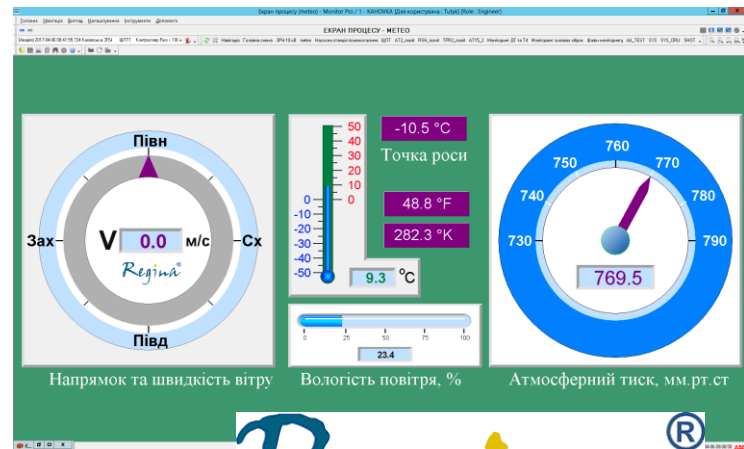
Екран процесу (meteo) - Monitor Pro / 1 - KAHOVKA [Для користувача : Tutyki] [Role : Engineer]

Головне Навігація Вигляд Налаштування Інструменти Допомога

ЕКРАН ПРОЦЕСУ - METEO

Півн

Зах

V 0.0 м/с

Сх

Regina®

Півд

Напрямок та швидкість вітру

50
40
30
20
10
0
0
-10
-20
-30
-40
-50

9.3 °C

-10.5 °C

Точка роси

48.8 °F

282.3 °K

0 25 50 75 100

23.4

Вологість повітря, %

760
750
770
740
780
730
790

769.5

Атмосферний тиск, мм.рт.ст

®